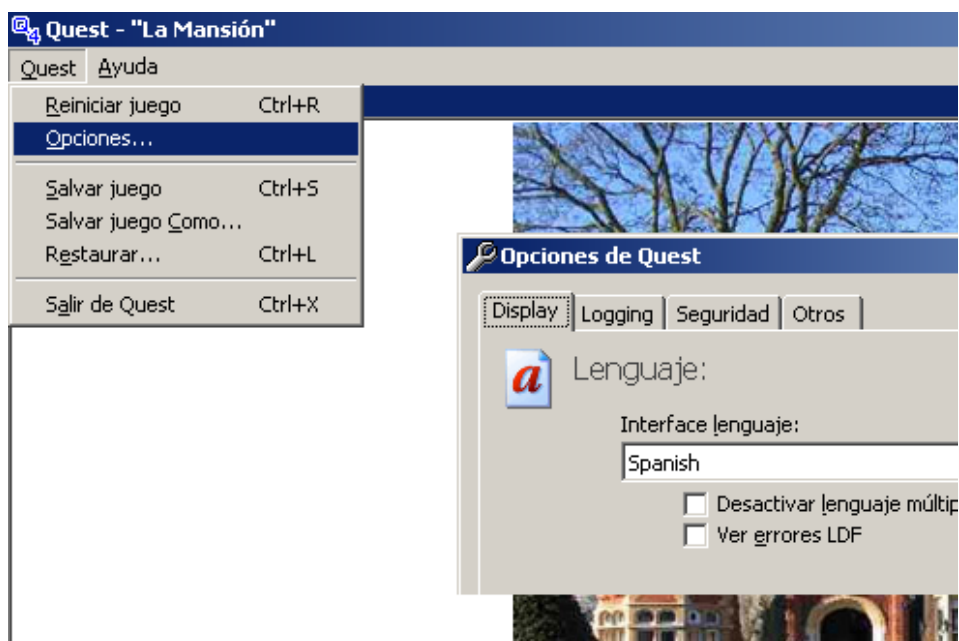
Quest - "La Mansión"

Quest Ayuda

Reiniciar juego Ctrl+R
Opciones...
Salvar juego Ctrl+S
Salvar juego Como...
Restaurar... Ctrl+L
Salir de Quest Ctrl+X

Opciones de Quest

Display | Logging | Seguridad | Otros

Lenguaje:

Interface lenguaje:

Spanish

Desactivar lenguaje múltip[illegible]

Ver errores LDF